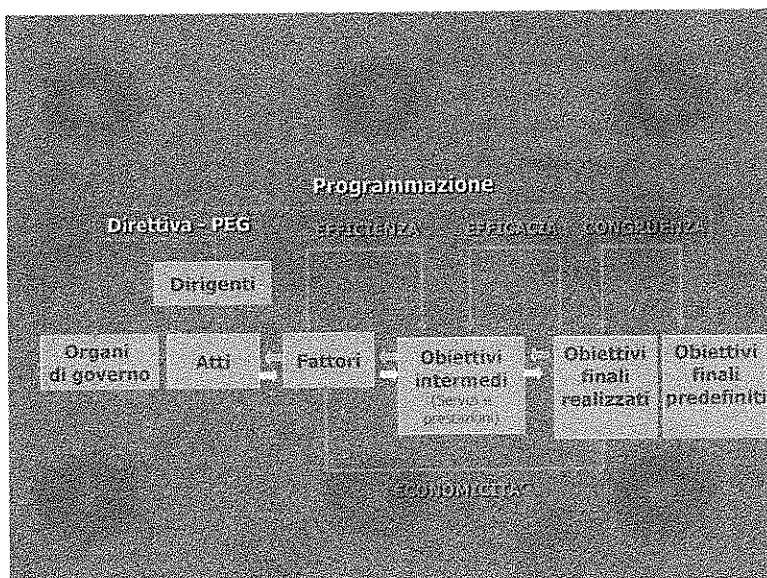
Programmazione

Direttiva - PEG

EFFICIENZA

EFFICACIA

CONGRUENZA

Dirigenti

Organi di governo

Atti

Fattori

Obiettivi intermedi

(Servizi e prestazioni)

Obiettivi finali realizzati

Obiettivi finali predefiniti

ECONOMICITA'